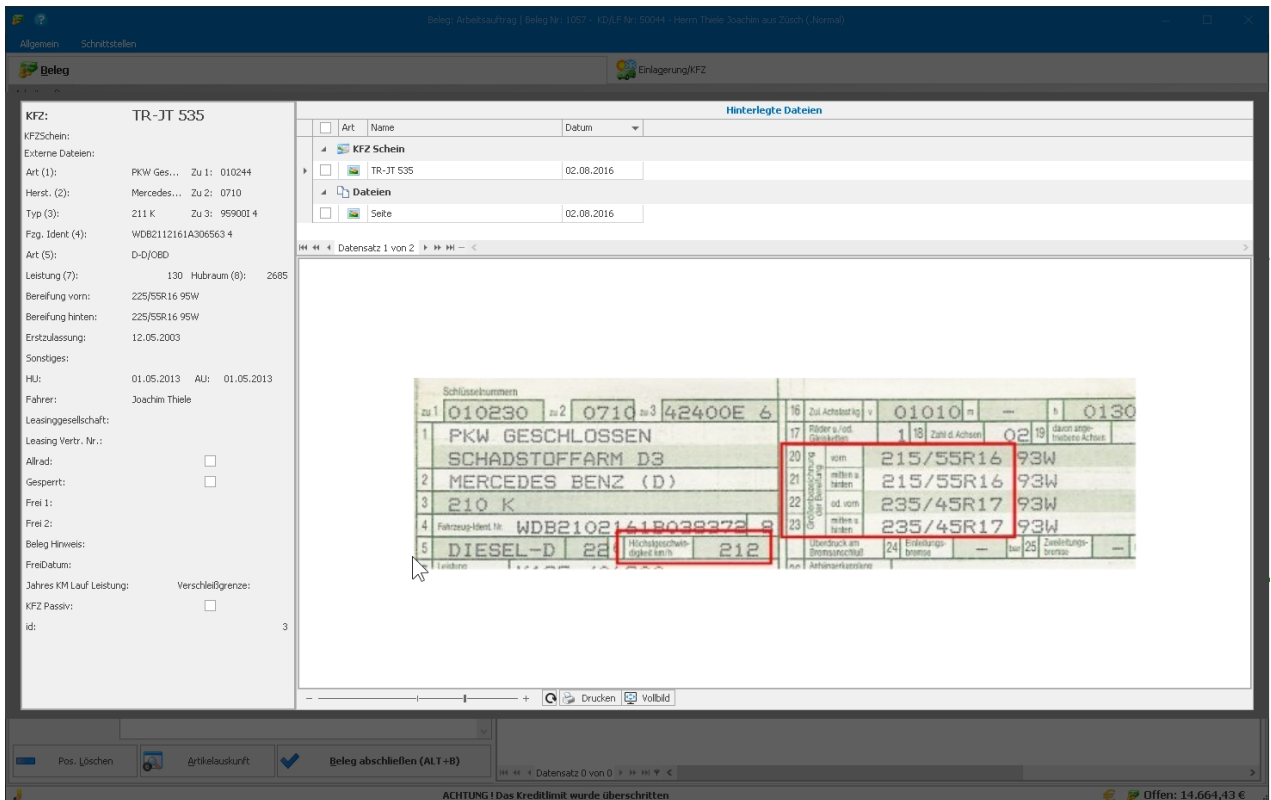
Beleg: Arbeitsauftrag | Beleg Nr: 1057 - KD/LF Nr: 50044 - Herrn Thiele Joachim aus Züsch (.Normal)

Allgemein Schnittstellen

Beleg

Einlagerung/KFZ

KFZ: TR-JT 535
KFZSchein:
Externe Dateien:
Art (1): PKW Ges... Zu 1: 010244
Herst. (2): Mercedes... Zu 2: 0710
Typ (3): 211 K Zu 3: 95900I 4
Fzg. Ident (4): WDB2112161A306563 4
Art (5): D-D/OBD
Leistung (7): 130 Hubraum (8): 2685
Bereifung vorn: 225/55R16 95W
Bereifung hinten: 225/55R16 95W
Erstzulassung: 12.05.2003
Sonstiges:
HU: 01.05.2013 AU: 01.05.2013
Fahrer: Joachim Thiele
Leasinggesellschaft:
Leasing Vertr. Nr.:
Allrad:
Gesperrt:
Frei 1:
Frei 2:
Beleg Hinweis:
FreiDatum:
Jahres KM Lauf Leistung: Verschleißgrenze:
KFZ Passiv:
id: 3

Hinterlegte Dateien

| Art | Name | Datum |
|---|---|---|
| KFZ Schein | | |
| | TR-JT 535 | 02.08.2016 |
| Dateien | | |
| | Seite | 02.08.2016 |

Datensatz 1 von 2

Schlüsselnummern
zu 1 010230 zu 2 0710 zu 3 42400E 6
1 PKW GESCHLOSSEN
SCHADSTOFFARM D3
2 MERCEDES BENZ (D)
3 210 K
4 Fahrzeug-Ident.Nr. WDB2102161B038372 8
5 DIESEL-D 22 Höchstgeschwindigkeit km/h 212
16 Zul. Achslast kg v 01010 m — h 0130
17 Räder u./od. Gleisketten 1 18 Zahl d. Achsen 02 19 davon angetriebene Achsen
20 vorn 215/55R16 93W
21 mitten u. hinten 215/55R16 93W
22 od. vorn 235/45R17 93W
23 mitten u. hinten 235/45R17 93W
Überdruck am Bremsanschluß 24 Einleitungsbremse — bar 25 Zweileitungsbremse

Drucken Vollbild

Pos. Löschen Artikelauskunft Beleg abschließen (ALT+B)

Datensatz 0 von 0

ACHTUNG ! Das Kreditlimit wurde überschritten

Offen: 14.664,43 €